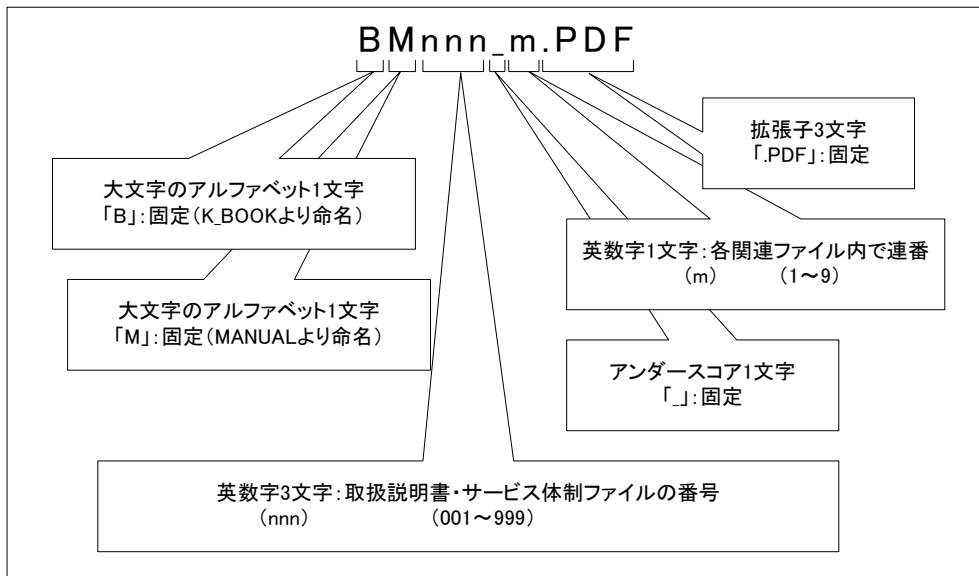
BMnnn_m.PDF

拡張子3文字
「.PDF」:固定

大文字のアルファベット1文字
「B」:固定(K_BOOKより命名)

英数字1文字:各関連ファイル内で連番
(m)　(1～9)

大文字のアルファベット1文字
「M」:固定(MANUALより命名)

アンダースコア1文字
「_」:固定

英数字3文字:取扱説明書・サービス体制ファイルの番号
(nnn)　(001～999)